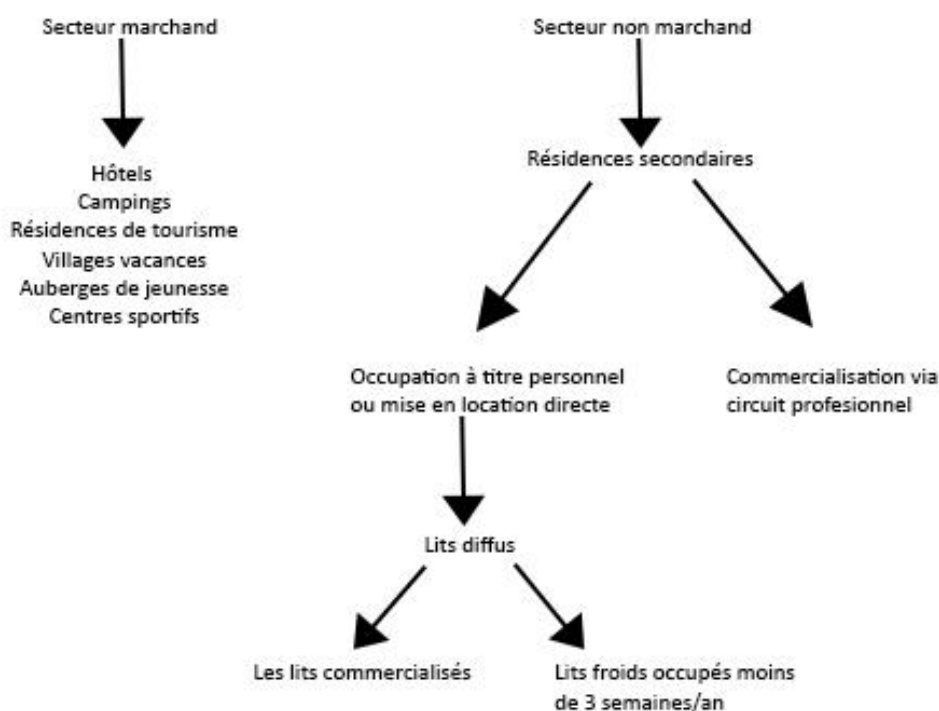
Secteur marchand

Hôtels
Campings
Résidences de tourisme
Villages vacances
Auberges de jeunesse
Centres sportifs

Secteur non marchand

Résidences secondaires

Occupation à titre personnel ou mise en location directe

Commercialisation via circuit profesionnel

Lits diffus

Les lits commercialisés

Lits froids occupés moins de 3 semaines/an